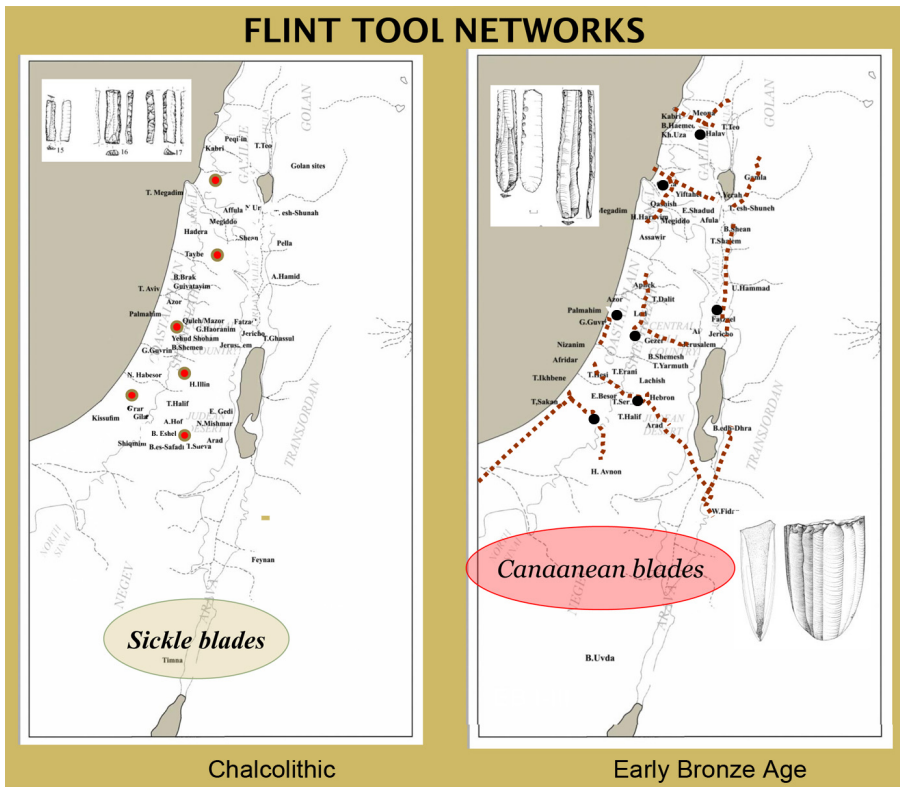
FLINT TOOL NETWORKS

15 16 17

GOLAN
Peqi'in
Kabri
T. Teo
GALILEE
Golan sites
T. Megadim
Afula
Ur
esh-Shunah
Megiddo
Hadera
Shean
Pella
Tayba
A.Hamid
B.Brak
Givatayim
T. Aviv
Azor
Palmahim
Quleh/Mazor
Fatza'el
G.Haoranim
Yehud Shoham
Jericho
T.Ghassul
B.Shemesh
Jerusalem
G.Guvrin
N. Habesor
H.Illin
T.Halif
E. Gedi
Kissufim
Grar
Gilat
A.Hof
N.Mishmar
B. Eshel
Arad
Shiqmim
B.es-Safadi
T.Sureva
TRANSJORDAN
JUDEAN DESERT
NORTH SINAI
NEGEV
Feynan
Timna
Sickle blades

GOLAN
Kabri
Meonot
B.Haemeq
T. Teo
Kh.Uza
Halav
GALILEE
Gamla
Yiftah'el
Yerah
Qashish
E.Shadud
T.esh-Shuneh
H.Hargaon
Megadim
Megiddo
Afula
B.Shean
T.Shalem
Assawir
U.Hammad
Aphek
T.Dalit
Azor
Palmahim
Lod
Fatza'el
G.Guvrin
CENTRAL
Ai
Jericho
Gezer
Jerusalem
Nizanim
B.Shemesh
Afridar
T.Yarmuth
T.Erani
T.Ikhbene
T.Hesi
Lachish
E.Besor
Hebron
T.Sakan
T.Sera
T.Halif
JUDEAN DESERT
Arad
B.edh-Dhra
TRANSJORDAN
H. Avnon
W.Fidan
NEGEV
ARAVA
Canaanean blades
B.Uvda

Chalcolithic
Early Bronze Age